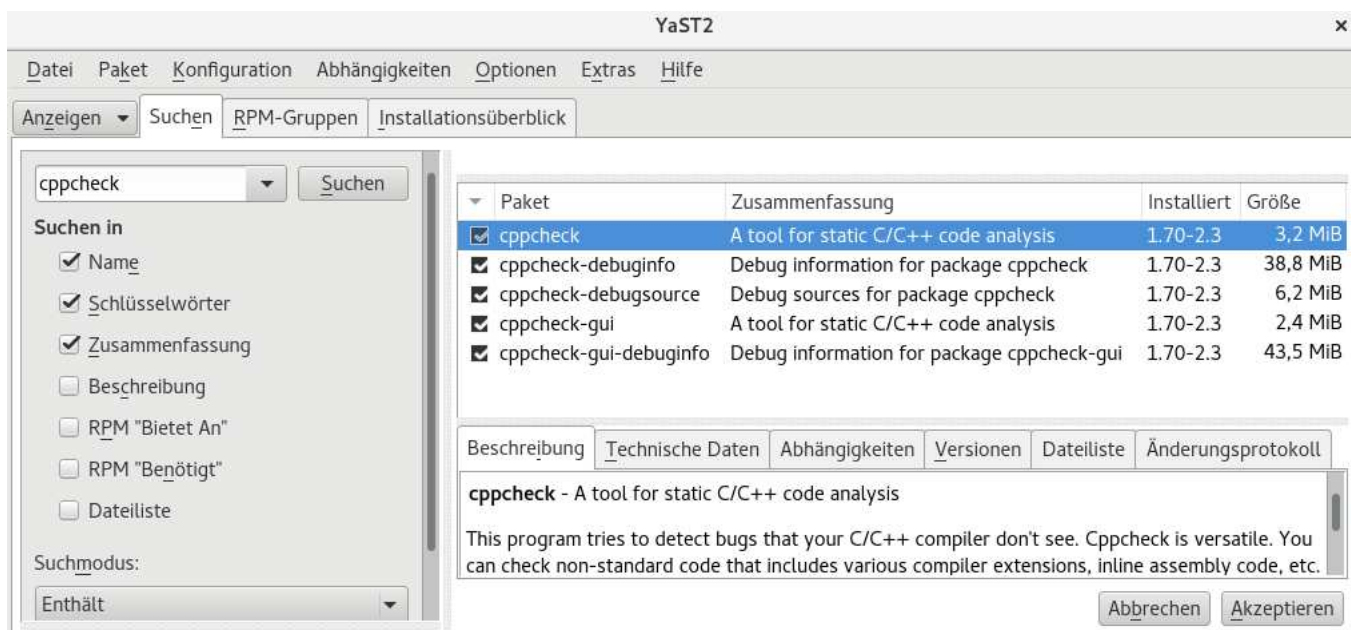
YaST2

×

Datei Paket Konfiguration Abhängigkeiten Optionen Extras Hilfe

Anzeigen Suchen RPM-Gruppen Installationsüberblick

cppcheck Suchen

Suchen in

Name

Schlüsselwörter

Zusammenfassung

Beschreibung

RPM "Bietet An"

RPM "Benötigt"

Dateiliste

Suchmodus:

Enthält

| Paket | Zusammenfassung | Installiert | Größe |
|---|---|---|---|
| cppcheck | A tool for static C/C++ code analysis | 1.70-2.3 | 3,2 MiB |
| cppcheck-debuginfo | Debug information for package cppcheck | 1.70-2.3 | 38,8 MiB |
| cppcheck-debugsource | Debug sources for package cppcheck | 1.70-2.3 | 6,2 MiB |
| cppcheck-gui | A tool for static C/C++ code analysis | 1.70-2.3 | 2,4 MiB |
| cppcheck-gui-debuginfo | Debug information for package cppcheck-gui | 1.70-2.3 | 43,5 MiB |

Beschreibung Technische Daten Abhängigkeiten Versionen Dateiliste Änderungsprotokoll

cppcheck - A tool for static C/C++ code analysis

This program tries to detect bugs that your C/C++ compiler don't see. Cppcheck is versatile. You can check non-standard code that includes various compiler extensions, inline assembly code, etc.

Abbrechen Akzeptieren